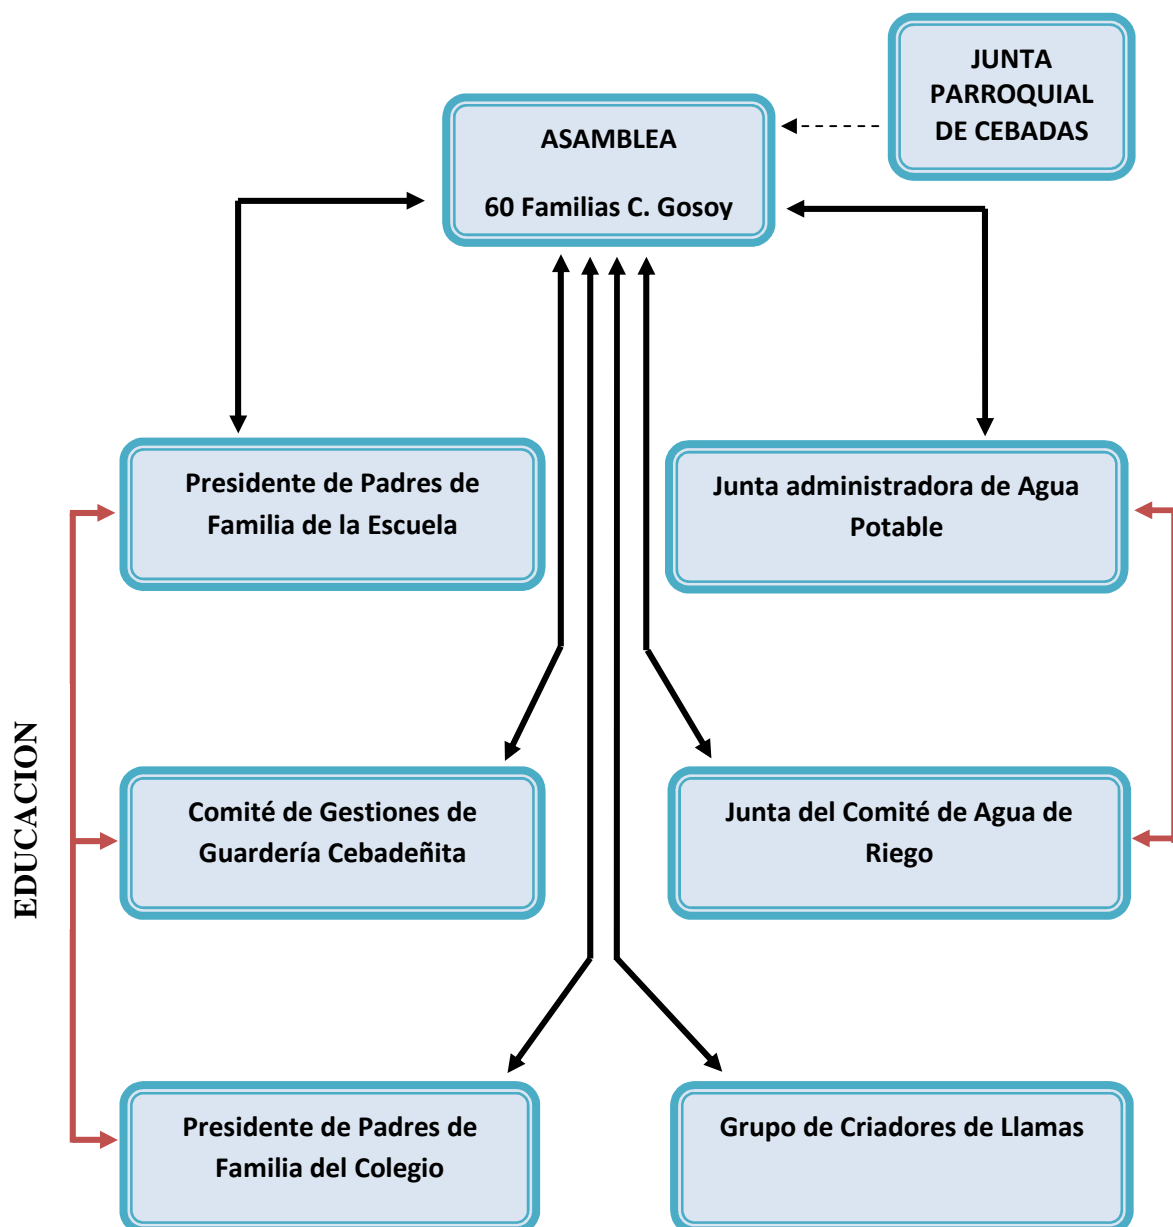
JUNTA PARROQUIAL DE CEBADAS

ASAMBLEA

60 Familias C. Gosoy

Presidente de Padres de Familia de la Escuela

Junta administradora de Agua Potable

EDUCACION

Comité de Gestiones de Guardería Cebadeñita

Junta del Comité de Agua de Riego

Presidente de Padres de Familia del Colegio

Grupo de Criadores de Llamas